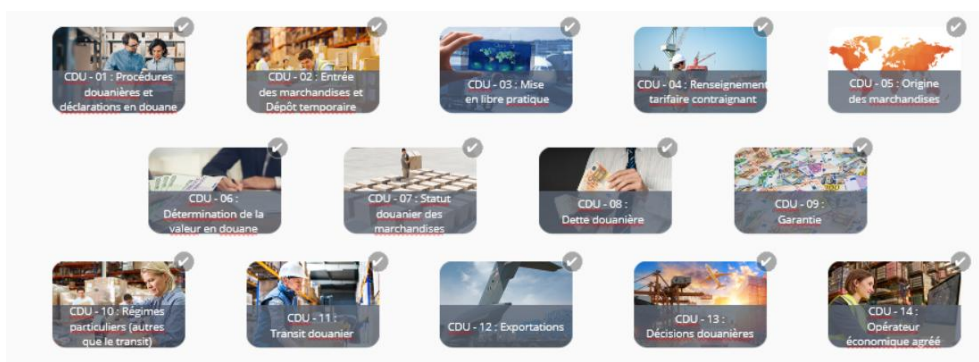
CDU - 01 : Procédures douanières et déclarations en douane

CDU - 02 : Entrée des marchandises et Dépôt temporaire

CDU - 03 : Mise en libre pratique

CDU - 04 : Renseignement tarifaire contraignant

CDU - 05 : Origine des marchandises

CDU - 06 : Détermination de la valeur en douane

CDU - 07 : Statut douanier des marchandises

CDU - 08 : Dette douanière

CDU - 09 : Garantie

CDU - 10 : Régimes particuliers (autres que le transit)

CDU - 11 : Transit douanier

CDU - 12 : Exportations

CDU - 13 : Décisions douanières

CDU - 14 : Opérateur économique agréé